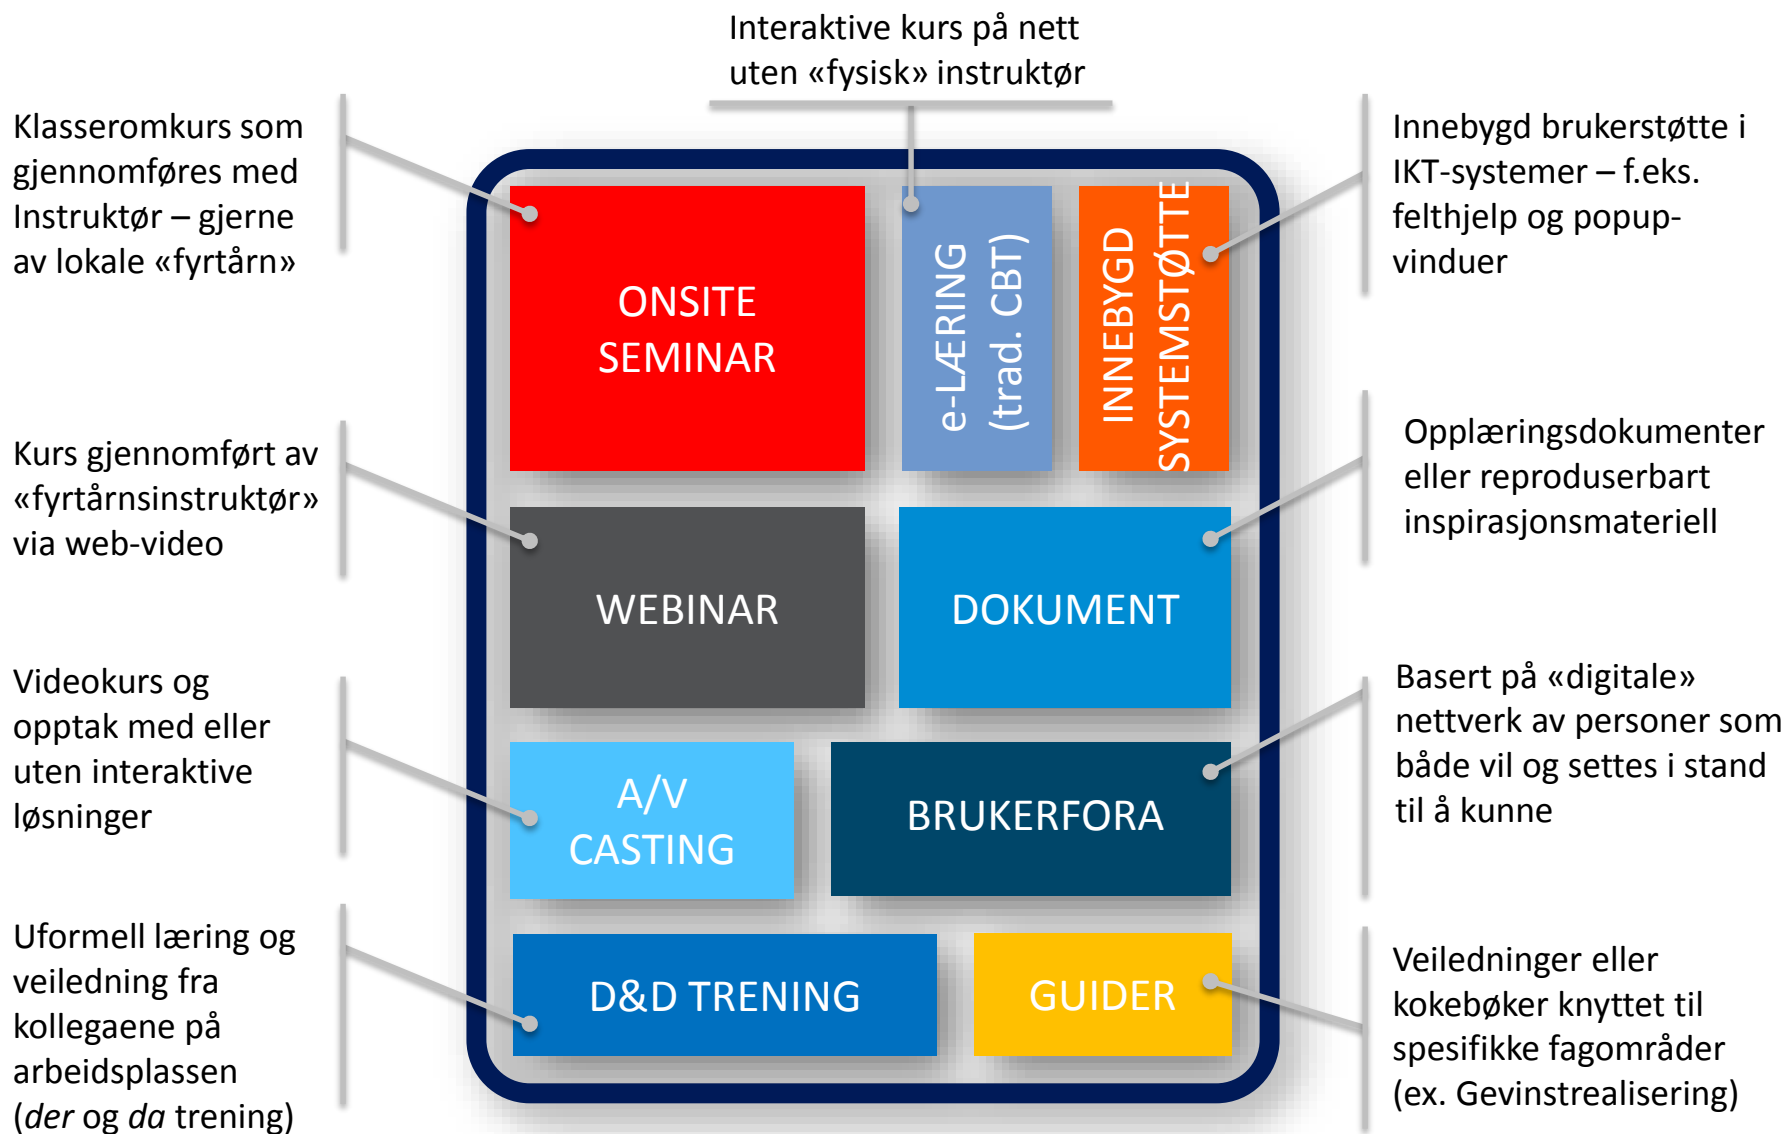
Interaktive kurs på nett uten «fysisk» instruktør

Klasseromkurs som gjennomføres med Instruktør – gjerne av lokale «fyrtårn»

Innebygd brukerstøtte i IKT-systemer – f.eks. felthjelp og popup-vinduer

ONSITE SEMINAR

e-LÆRING (trad. CBT)

INNEBYGD SYSTEMSTØTTE

Kurs gjennomført av «fyrtårnsinstruktør» via web-video

Opplæringsdokumenter eller reproduserbart inspirasjonsmateriell

WEBINAR

DOKUMENT

Videokurs og opptak med eller uten interaktive løsninger

Basert på «digitale» nettverk av personer som både vil og settes i stand til å kunne

A/V CASTING

BRUKERFORA

Uformell læring og veiledning fra kollegaene på arbeidsplassen (*der* og *da* trening)

D&D TRENING

GUIDER

Veiledninger eller kokebøker knyttet til spesifikke fagområder (ex. Gevinstrealisering)